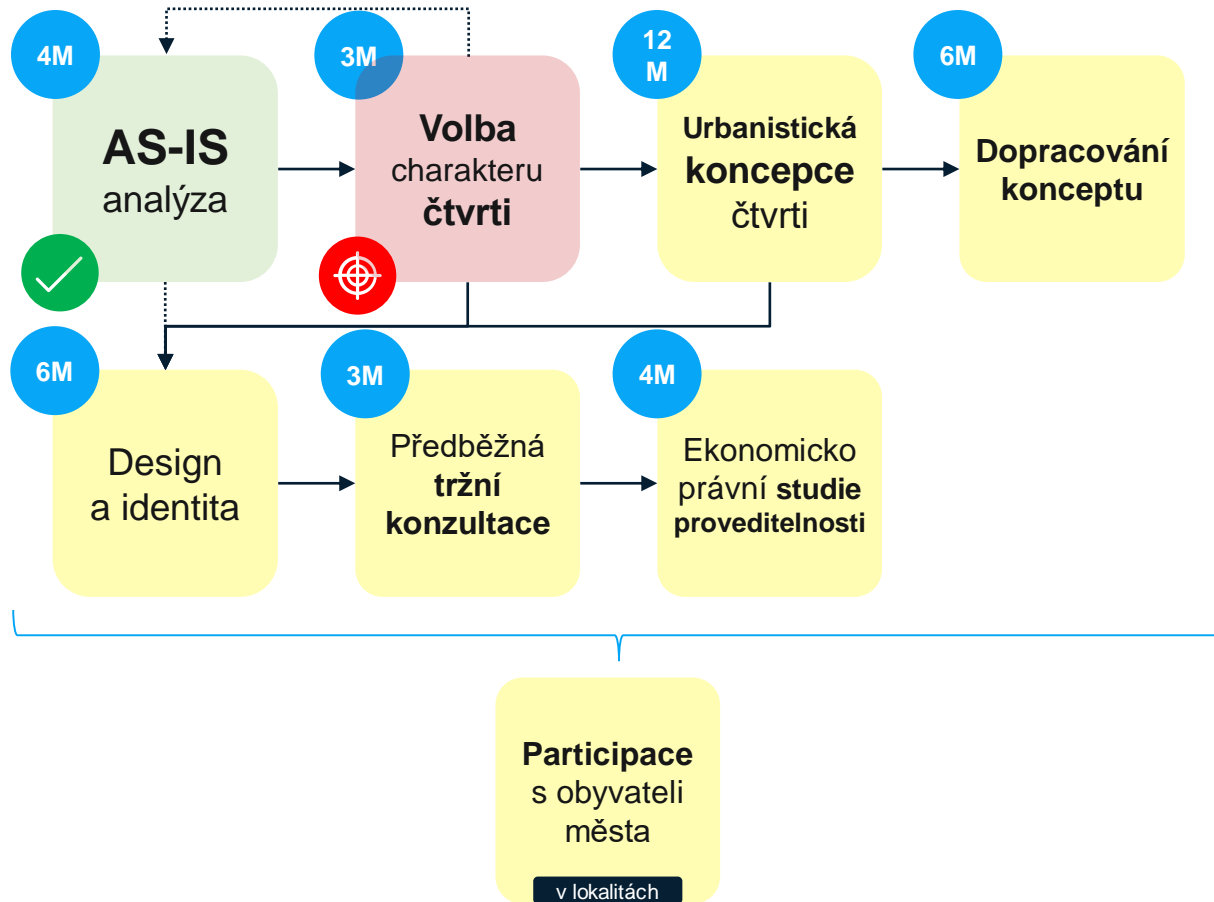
4M

AS-IS analýza

3M

Volba charakteru čtvrti

12 M

Urbanistická koncepce čtvrti

6M

Dopracování konceptu

6M

Design a identita

3M

Předběžná tržní konzultace

4M

Ekonomicko právní studie proveditelnosti

Participace s obyvateli města

v lokalitách